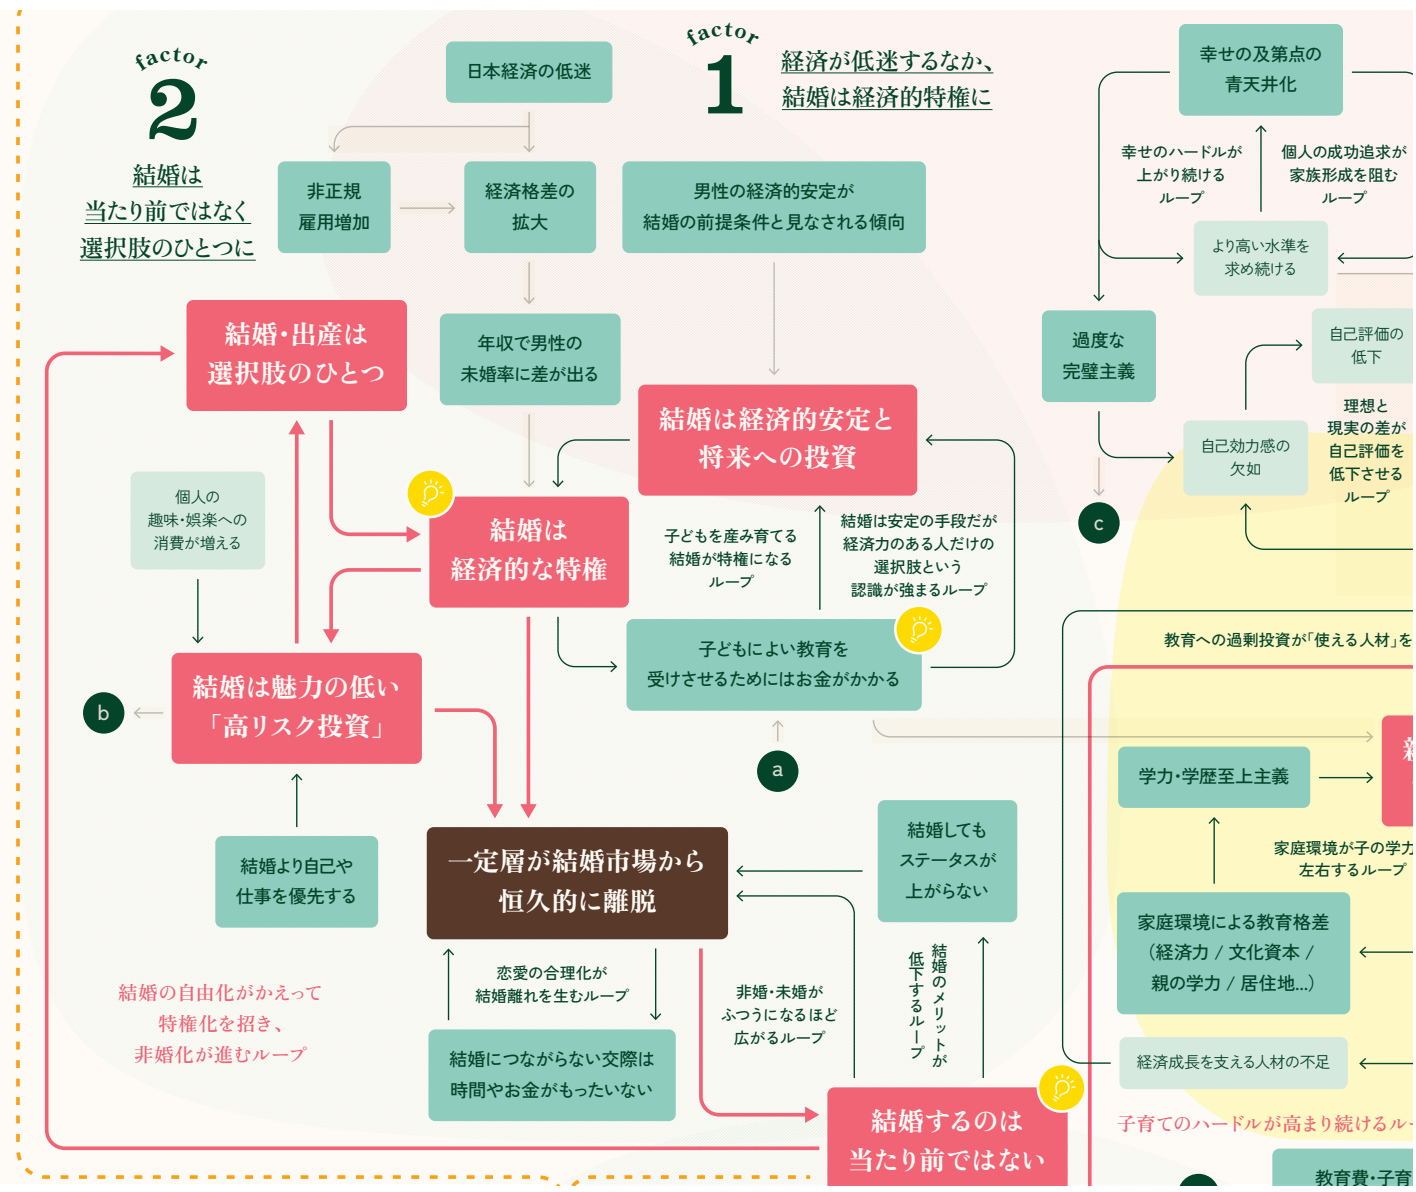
factor
2
結婚は
当たり前ではなく
選択肢のひとつに

日本経済の低迷

factor
1
経済が低迷するなか、
結婚は経済的特権に

幸せの及第点の
青天井化

幸せのハードルが
上がり続ける
ループ

個人の成功追求が
家族形成を阻む
ループ

より高い水準を
求め続ける

非正規
雇用増加

経済格差の
拡大

男性の経済的安定が
結婚の前提条件と見なされる傾向

結婚・出産は
選択肢のひとつ

年収で男性の
未婚率に差が出る

過度な
完璧主義

自己評価の
低下

結婚は経済的安定と
将来への投資

理想と
現実の差が
自己評価を
低下させる
ループ

自己効力感の
欠如

個人の
趣味・娯楽への
消費が増える

結婚は
経済的な特権

子どもを産み育てる
結婚が特権になる
ループ

結婚は安定の手段だが
経済力のある人だけの
選択肢という
認識が強まるループ

c

子どもによい教育を
受けさせるためにはお金がかかる

教育への過剰投資が「使える人材」を

b

結婚は魅力の低い
「高リスク投資」

a

学力・学歴至上主義

家庭環境が子の学力
左右するループ

結婚しても
ステータスが
上がらない

結婚より自己や
仕事を優先する

一定層が結婚市場から
恒久的に離脱

家庭環境による教育格差
（経済力 / 文化資本 /
親の学力 / 居住地…）

結婚の自由化がかえって
特権化を招き、
非婚化が進むループ

恋愛の合理化が
結婚離れを生むループ

非婚・未婚が
ふつうになるほど
広がるループ

結婚のメリットが
低下するループ

経済成長を支える人材の不足

結婚につながらない交際は
時間やお金がもったいない

結婚するのは
当たり前ではない

子育てのハードルが高まり続けるル

教育費・子育